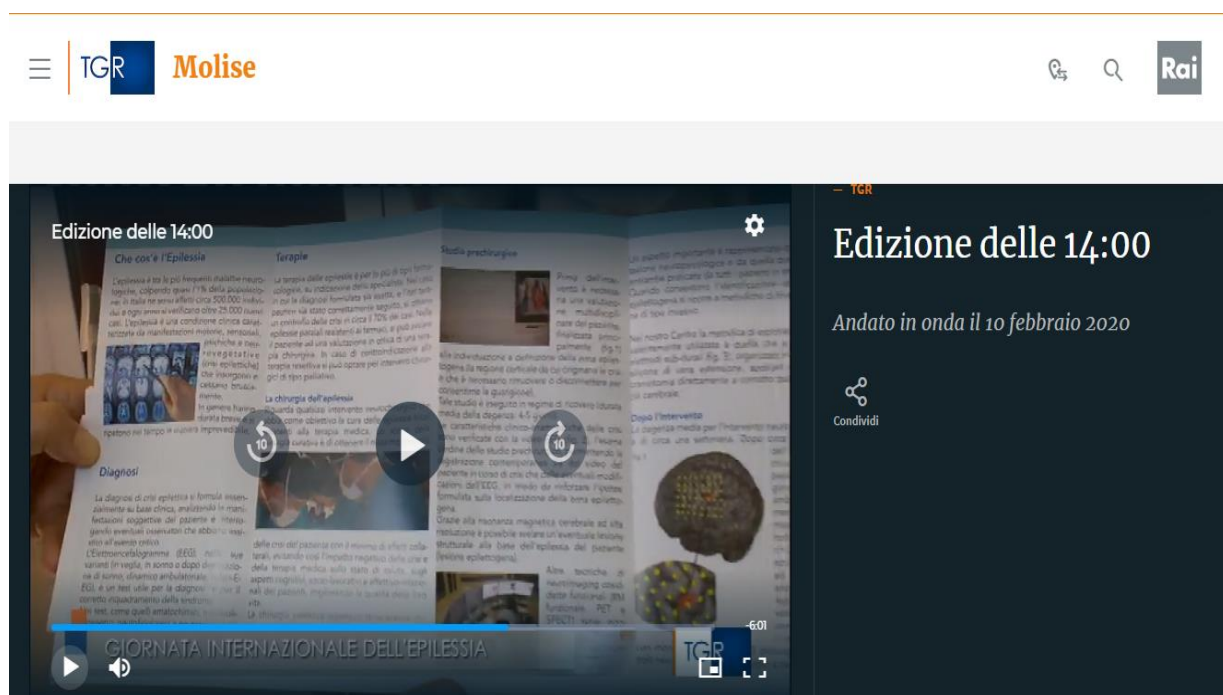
TGR Molise

Rai

Edizione delle 14:00

Che cos'è l'Epilessia

Terapia

Studio prechirurgico

La chirurgia dell'epilessia

Diagnosi

Dopo l'intervento

10

10

-6:01

GIORNATA INTERNAZIONALE DELL'EPILESSIA

TGR

— TGR

Edizione delle 14:00

Andato in onda il 10 febbraio 2020

Condividi